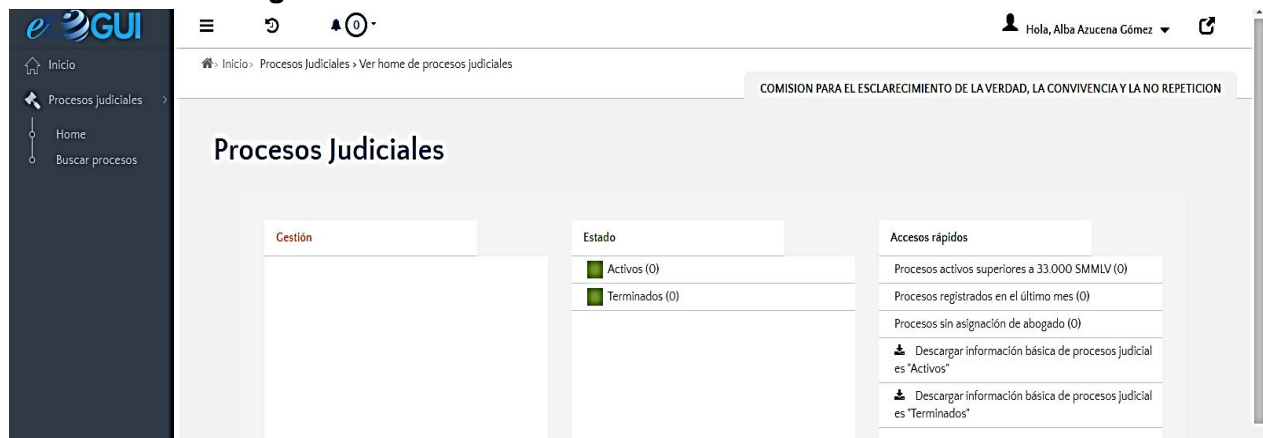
e KGUI

0

Hola, Alba Azucena Gómez

Inicio

Procesos judiciales

Home

Buscar procesos

Inicio › Procesos Judiciales › Ver home de procesos judiciales

COMISION PARA EL ESCLARECIMIENTO DE LA VERDAD, LA CONVIVENCIA Y LA NO REPETICION

Procesos Judiciales

Gestión

Estado

Activos (0)

Terminados (0)

Accesos rápidos

Procesos activos superiores a 33.000 SMMLV (0)

Procesos registrados en el último mes (0)

Procesos sin asignación de abogado (0)

Descargar información básica de procesos judiciales "Activos"

Descargar información básica de procesos judiciales "Terminados"